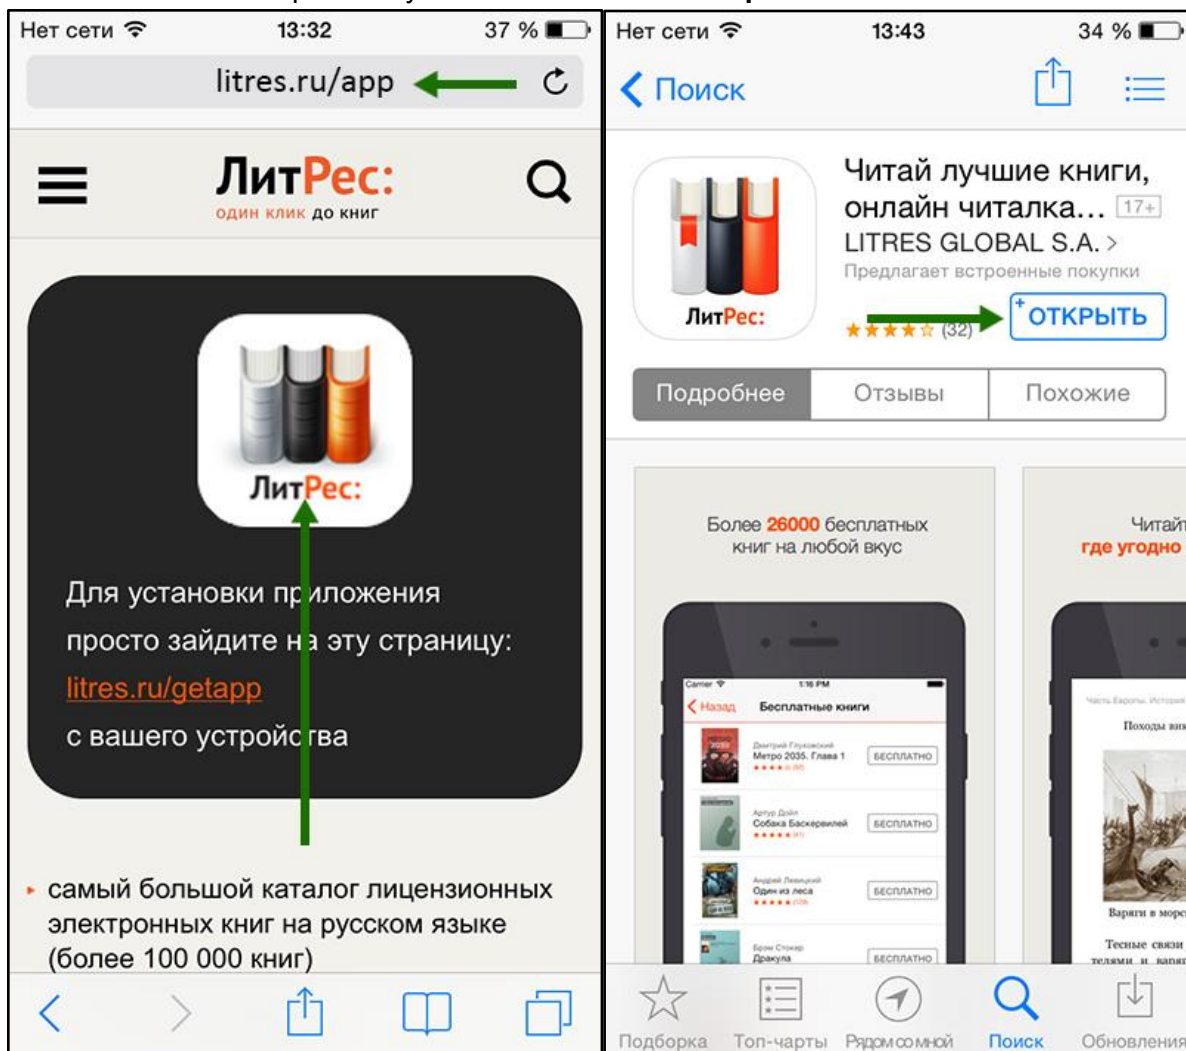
Нет сети 13:32 37 %

litres.ru/app

ЛитРес:
один клик до книг

ЛитРес:

Для установки приложения просто зайдите на эту страницу:
litres.ru/getapp
с вашего устройства

▸ самый большой каталог лицензионных электронных книг на русском языке (более 100 000 книг)

Нет сети 13:43 34 %

Поиск

ЛитРес:

Читай лучшие книги, онлайн читалка... 17+
LITRES GLOBAL S.A. >
Предлагает встроенные покупки
★★★★☆ (32)
ОТКРЫТЬ

Подробнее | Отзывы | Похожие

Более 26000 бесплатных книг на любой вкус

Carrier 1:16 PM
Назад Бесплатные книги
Дмитрий Глуховский Метро 2035. Глава 1 БЕСПЛАТНО
Артур Дойл Собака Баскервилей БЕСПЛАТНО
Андрей Левицкий Один из леса БЕСПЛАТНО
Брэм Стокер Дракула БЕСПЛАТНО

Читайт
где угодно

Походы вик
Варяги в море
Тесные связи
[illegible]

Подборка Топ-чарты Рядом со мной Поиск Обновления